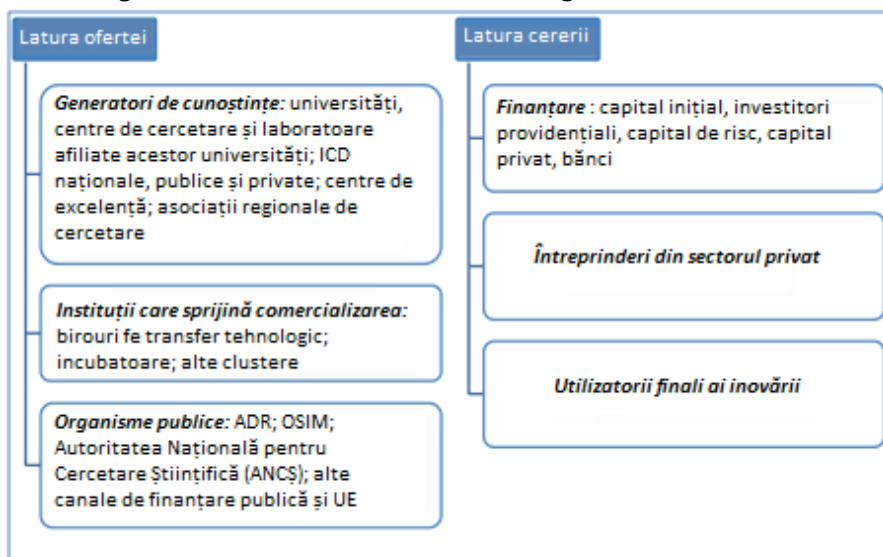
Latura ofertei

Generatori de cunoștințe: universități, centre de cercetare și laboratoare afiliate acestor universități; ICD naționale, publice și private; centre de excelență; asociații regionale de cercetare

Instituții care sprijină comercializarea: birouri fe transfer tehnologic; incubatoare; alte clustere

Organisme publice: ADR; OSIM; Autoritatea Națională pentru Cercetare Științifică (ANCS); alte canale de finanțare publică și UE

Latura cererii

Finanțare : capital inițial, investitori providențiali, capital de risc, capital privat, bănci

Întreprinderi din sectorul privat

Utilizatorii finali ai inovării